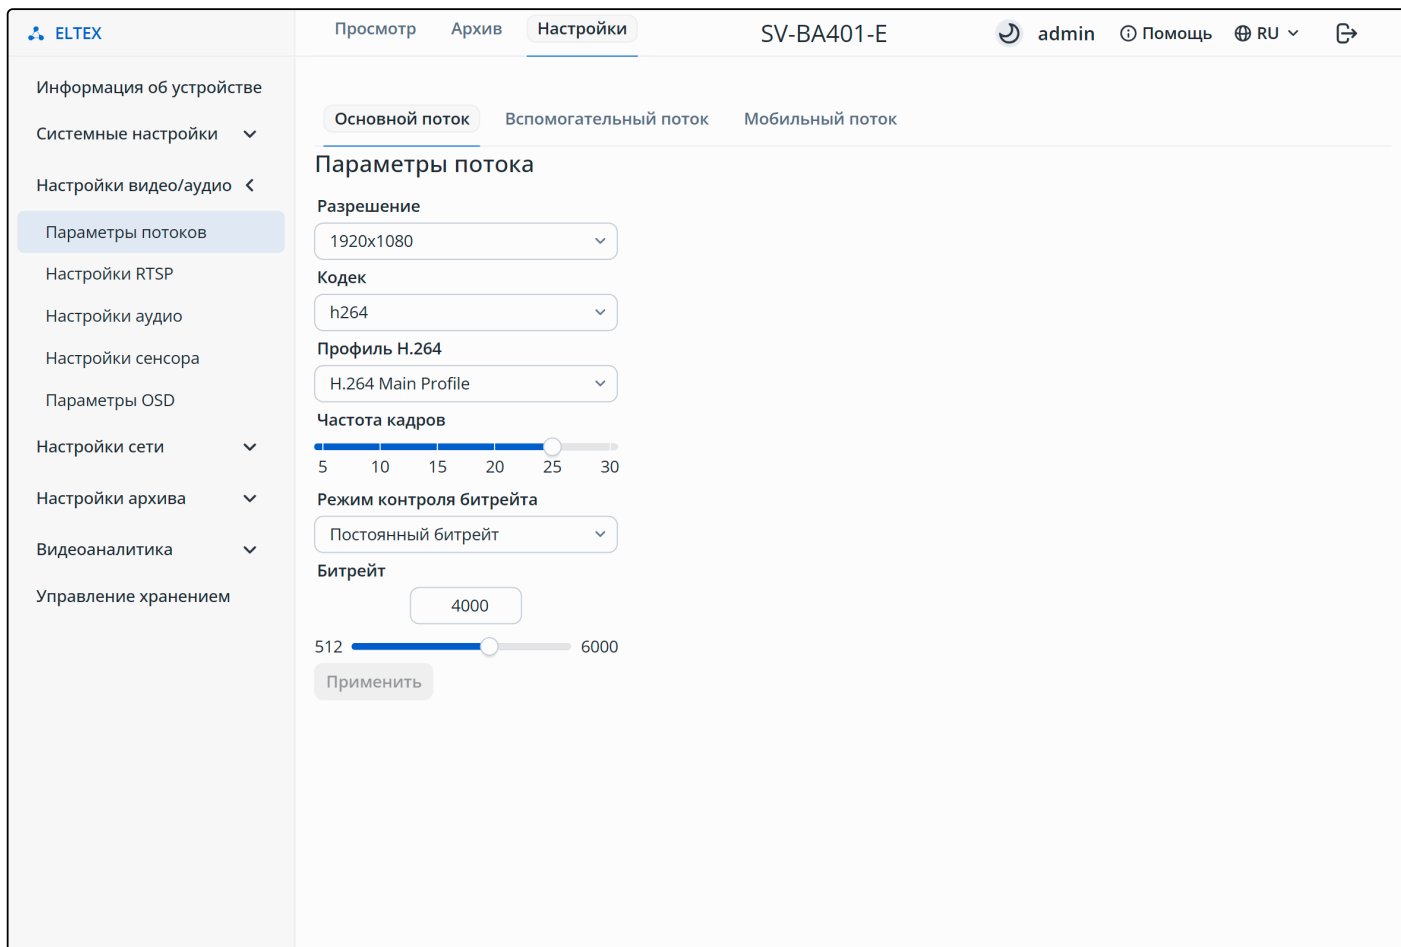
ELTEX

Просмотр Архив Настройки

SV-BA401-E

admin Помощь RU

Информация об устройстве
Системные настройки
Настройки видео/аудио
Параметры потоков
Настройки RTSP
Настройки аудио
Настройки сенсора
Параметры OSD
Настройки сети
Настройки архива
Видеоаналитика
Управление хранением

Основной поток Вспомогательный поток Мобильный поток

Параметры потока

Разрешение
1920x1080
Кодек
h264
Профиль H.264
H.264 Main Profile
Частота кадров
5 10 15 20 25 30
Режим контроля битрейта
Постоянный битрейт
Битрейт
4000
512 6000
Применить